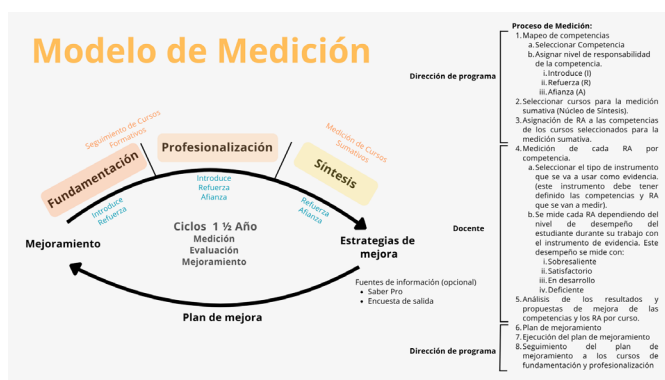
Modelo de Medición

Seguimiento de Cursos Formativos

Fundamentación

Profesionalización

Medición de Cursos Sumativos

Síntesis

Introduce Refuerza

Introduce Refuerza Afianza

Refuerza Afianza

Mejoramiento

Ciclos 1 ½ Año
Medición
Evaluación
Mejoramiento

Estrategias de mejora

Fuentes de información (opcional)
• Saber Pro
• Encuesta de salida

Plan de mejora

Proceso de Medición:

Dirección de programa

1. Mapeo de competencias
a. Seleccionar Competencia
b. Asignar nivel de responsabilidad de la competencia.
i. Introduce (I)
ii. Refuerza (R)
iii. Afianza (A)
2. Seleccionar cursos para la medición sumativa (Núcleo de Síntesis).
3. Asignación de RA a las competencias de los cursos seleccionados para la medición sumativa.

Docente

4. Medición de cada RA por competencia.
a. Seleccionar el tipo de instrumento que se va a usar como evidencia. (este instrumento debe tener definido las competencias y RA que se van a medir).
b. Se mide cada RA dependiendo del nivel de desempeño del estudiante durante su trabajo con el instrumento de evidencia. Este desempeño se mide con:
i. Sobresaliente
ii. Satisfactorio
iii. En desarrollo
iv. Deficiente
5. Análisis de los resultados y propuestas de mejora de las competencias y los RA por curso.

Dirección de programa

6. Plan de mejoramiento
7. Ejecución del plan de mejoramiento
8. Seguimiento del plan de mejoramiento a los cursos de fundamentación y profesionalización